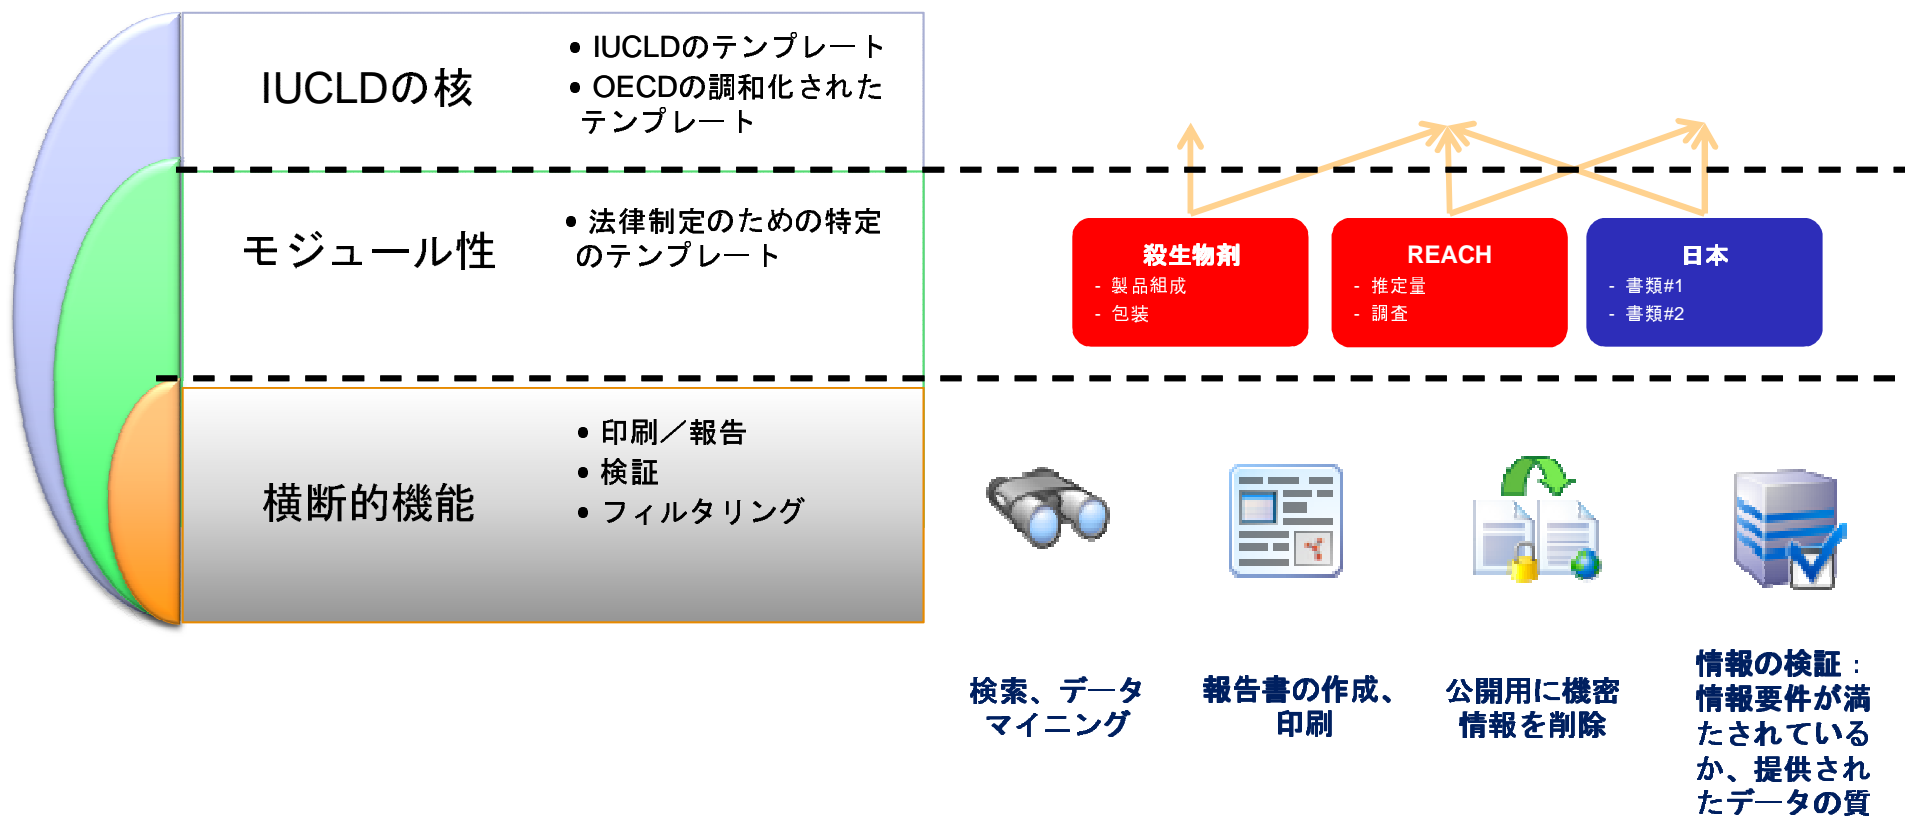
IUCLDの核

• IUCLDのテンプレート
• OECDの調和化されたテンプレート

モジュール性

• 法律制定のための特定のテンプレート

殺生物剤
- 製品組成
- 包装

REACH
- 推定量
- 調査

日本
- 書類#1
- 書類#2

横断的機能

• 印刷／報告
• 検証
• フィルタリング

検索、データマイニング

報告書の作成、印刷

公開用に機密情報を削除

情報の検証：情報要件が満たされているか、提供されたデータの質